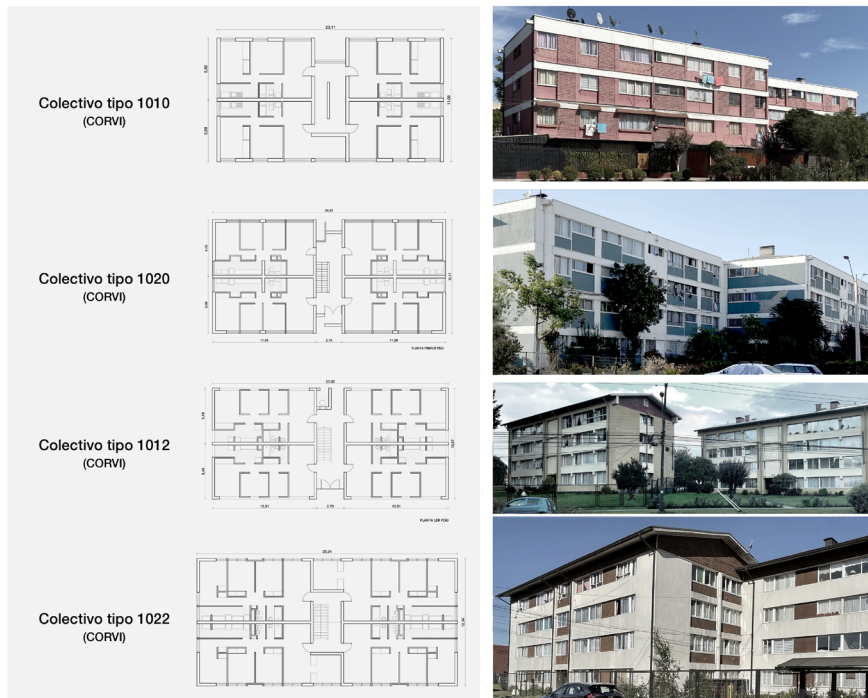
Colectivo tipo 1010
(CORVI)

23,11

5,90

5,69

11,60

Colectivo tipo 1020
(CORVI)

24,02

5,18

5,45

10,77

11,65

0,75

11,06

PLANTA PRIMER PISO

Colectivo tipo 1012
(CORVI)

23,32

5,48

5,45

10,27

10,51

2,70

10,51

PLANTA 1ER PISO

Colectivo tipo 1022
(CORVI)

25,01

11,34